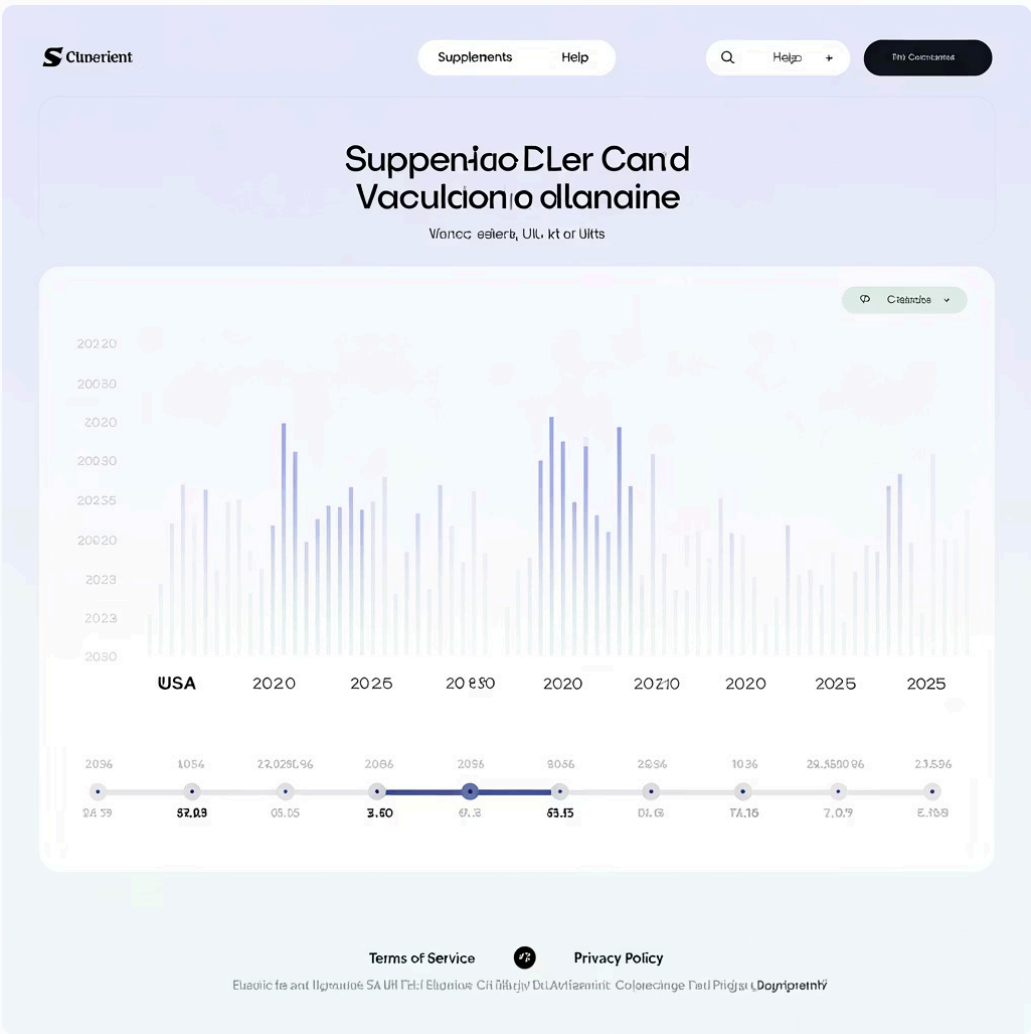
Cfunerient

Supplenents Help

Helgo +

Thi Conmanated

Suppenlao DLer Cand Vaculciono ollanaine

Wonec eslerb, UIL kt or Uits

Cleandse

20220
20080
2020
20030
20235
20020
2023
2023
2030

USA 2020 2025 20 8S0 2020 20210 2020 2025 2025

2096 1054 22.0290.96 2086 2056 8056 2096 1036 29..5500 96 23596

24.59 87.0.9 05.05 3.60 6%.3 63.15 DI.G TA.16 7.0.9 E.109

Terms of Service Privacy Policy

Elasiic fe ant Ilgmaroe SA UH Fel Elbonoe Cli Ilkighy DdAvfaeamt Colorecinge Fed Prigisr Dopnipretnty